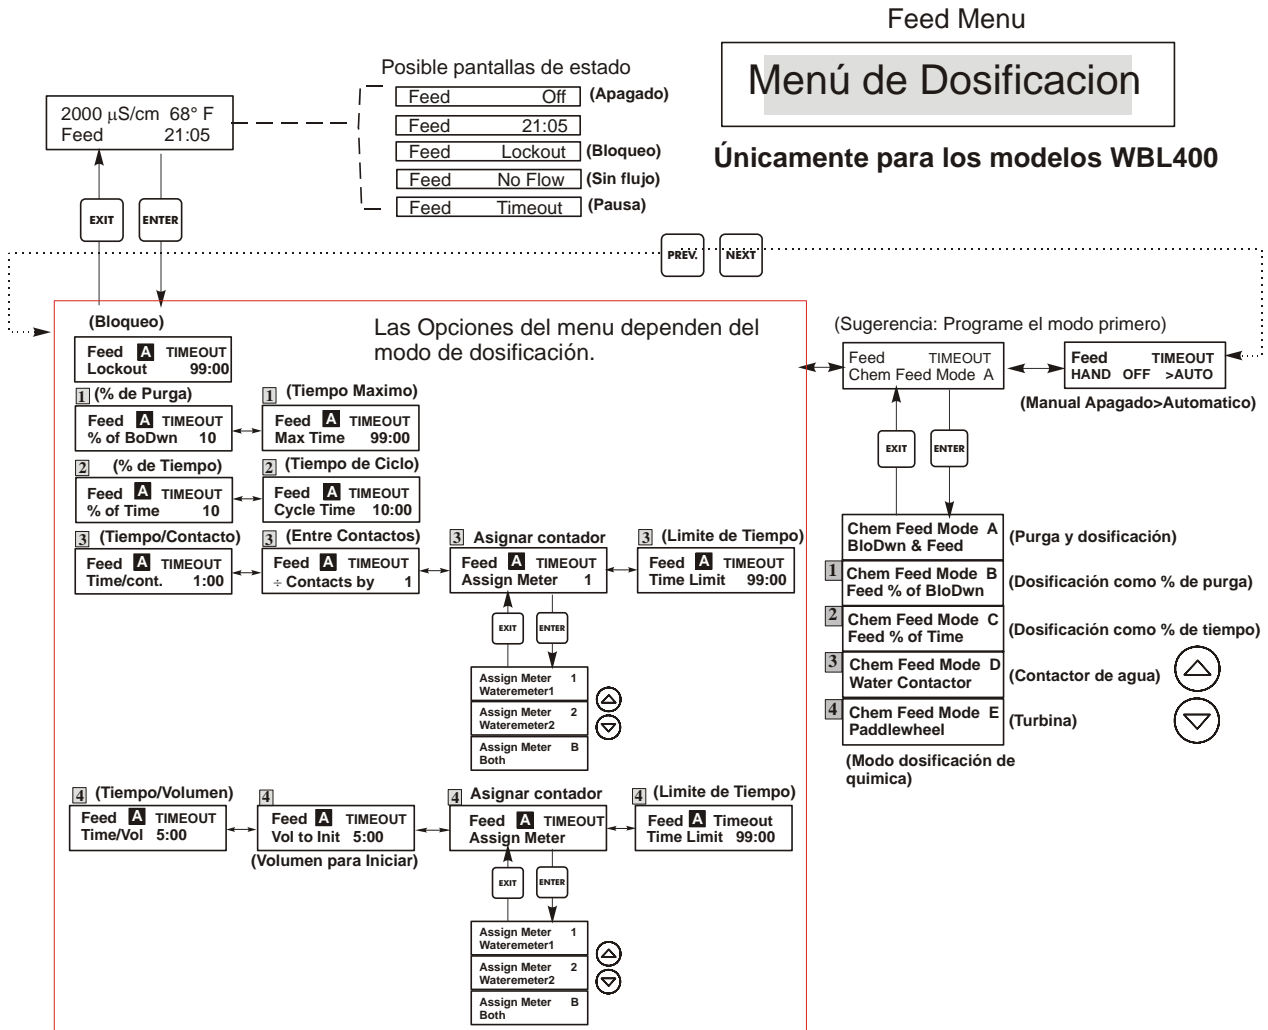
Feed Menu

Menú de Dosificacion

Únicamente para los modelos WBL400

2000 µS/cm 68° F
Feed 21:05

Posible pantallas de estado

Feed Off (Apagado)
Feed 21:05
Feed Lockout (Bloqueo)
Feed No Flow (Sin flujo)
Feed Timeout (Pausa)

EXIT ENTER

PREV. NEXT

(Bloqueo)
Feed A TIMEOUT
Lockout 99:00

Las Opciones del menu dependen del modo de dosificación.

1 (% de Purga)
Feed A TIMEOUT
% of BoDwn 10

1 (Tiempo Maximo)
Feed A TIMEOUT
Max Time 99:00

2 (% de Tiempo)
Feed A TIMEOUT
% of Time 10

2 (Tiempo de Ciclo)
Feed A TIMEOUT
Cycle Time 10:00

3 (Tiempo/Contacto)
Feed A TIMEOUT
Time/cont. 1:00

3 (Entre Contactos)
Feed A TIMEOUT
÷ Contacts by 1

3 Asignar contador
Feed A TIMEOUT
Assign Meter 1

3 (Limite de Tiempo)
Feed A TIMEOUT
Time Limit 99:00

EXIT ENTER

Assign Meter 1
Wateremeter1
Assign Meter 2
Wateremeter2
Assign Meter B
Both

4 (Tiempo/Volumen)
Feed A TIMEOUT
Time/Vol 5:00

4
Feed A TIMEOUT
Vol to Init 5:00
(Volumen para Iniciar)

4 Asignar contador
Feed A TIMEOUT
Assign Meter

4 (Limite de Tiempo)
Feed A Timeout
Time Limit 99:00

EXIT ENTER

Assign Meter 1
Wateremeter1
Assign Meter 2
Wateremeter2
Assign Meter B
Both

(Sugerencia: Programe el modo primero)
Feed TIMEOUT
Chem Feed Mode A

Feed TIMEOUT
HAND OFF >AUTO
(Manual Apagado>Automatico)

EXIT ENTER

Chem Feed Mode A
BloDwn & Feed (Purga y dosificación)
1 Chem Feed Mode B
Feed % of BloDwn (Dosificación como % de purga)
2 Chem Feed Mode C
Feed % of Time (Dosificación como % de tiempo)
3 Chem Feed Mode D
Water Contactor (Contactor de agua)
4 Chem Feed Mode E
Paddlewheel (Turbina)
(Modo dosificación de quimica)